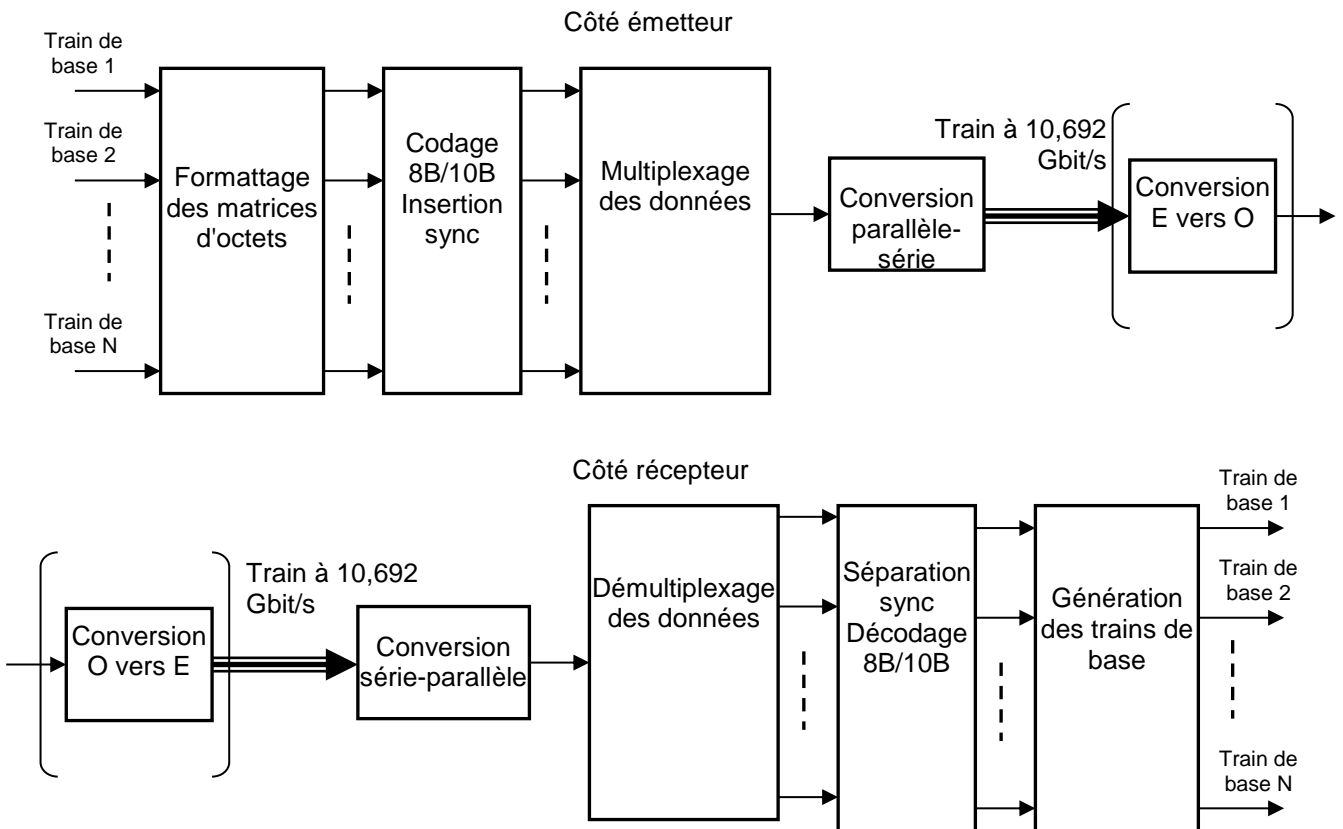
Côté émetteur

Train de base 1

Train de base 2

Train de base N

Formattage des matrices d'octets

Codage 8B/10B Insertion sync

Multiplexage des données

Conversion parallèle-série

Train à 10,692 Gbit/s

Conversion E vers O

Côté récepteur

Conversion O vers E

Train à 10,692 Gbit/s

Conversion série-parallèle

Démultiplexage des données

Séparation sync Décodage 8B/10B

Génération des trains de base

Train de base 1

Train de base 2

Train de base N